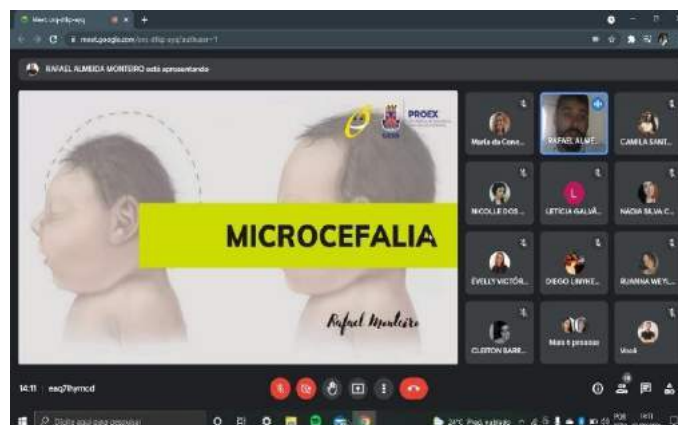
Meet: esq-dfip-eyq

meet.google.com/esq-dfip-eyq?authuser=1

RAFAEL ALMEIDA MONTEIRO está apresentando

PROEX

MICROCEFALIA

Rafael Monteiro

Maria da Conc...
RAFAEL ALME...
CAMILA SANT...
NICOLLE DOS ...
LETICIA GALVÃ...
NADIA SILVA C...
EVELLY VICTÓR...
DIEGO LINYKE...
RUANNA WEYL...
CLEITON BARR...
Mais 6 pessoas
Você

14:11 | esq-dfip-eyq

Digite aqui para pesquisar

24°C Parc. ensolarado

POR 14:11